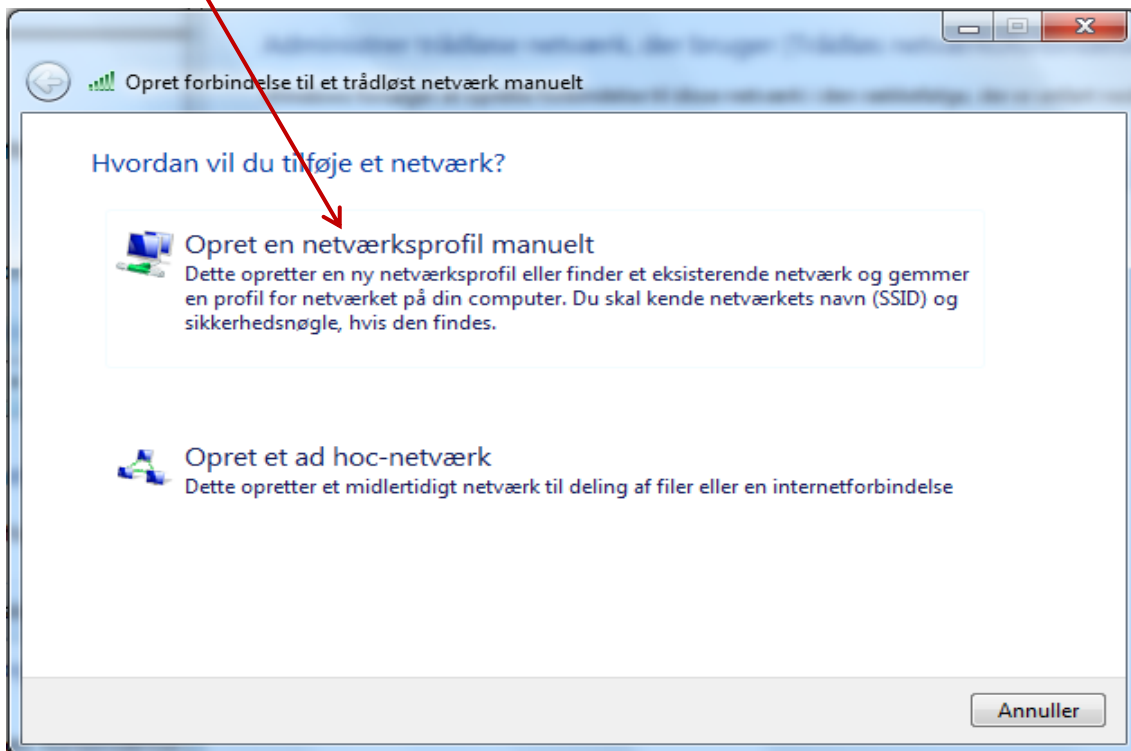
Opret forbindelse til et trådløst netværk manuelt

Hvordan vil du tilføje et netværk?

Opret en netværksprofil manuelt
Dette opretter en ny netværksprofil eller finder et eksisterende netværk og gemmer en profil for netværket på din computer. Du skal kende netværkets navn (SSID) og sikkerhedsnøgle, hvis den findes.

Opret et ad hoc-netværk
Dette opretter et midlertidigt netværk til deling af filer eller en internetforbindelse

Annuller